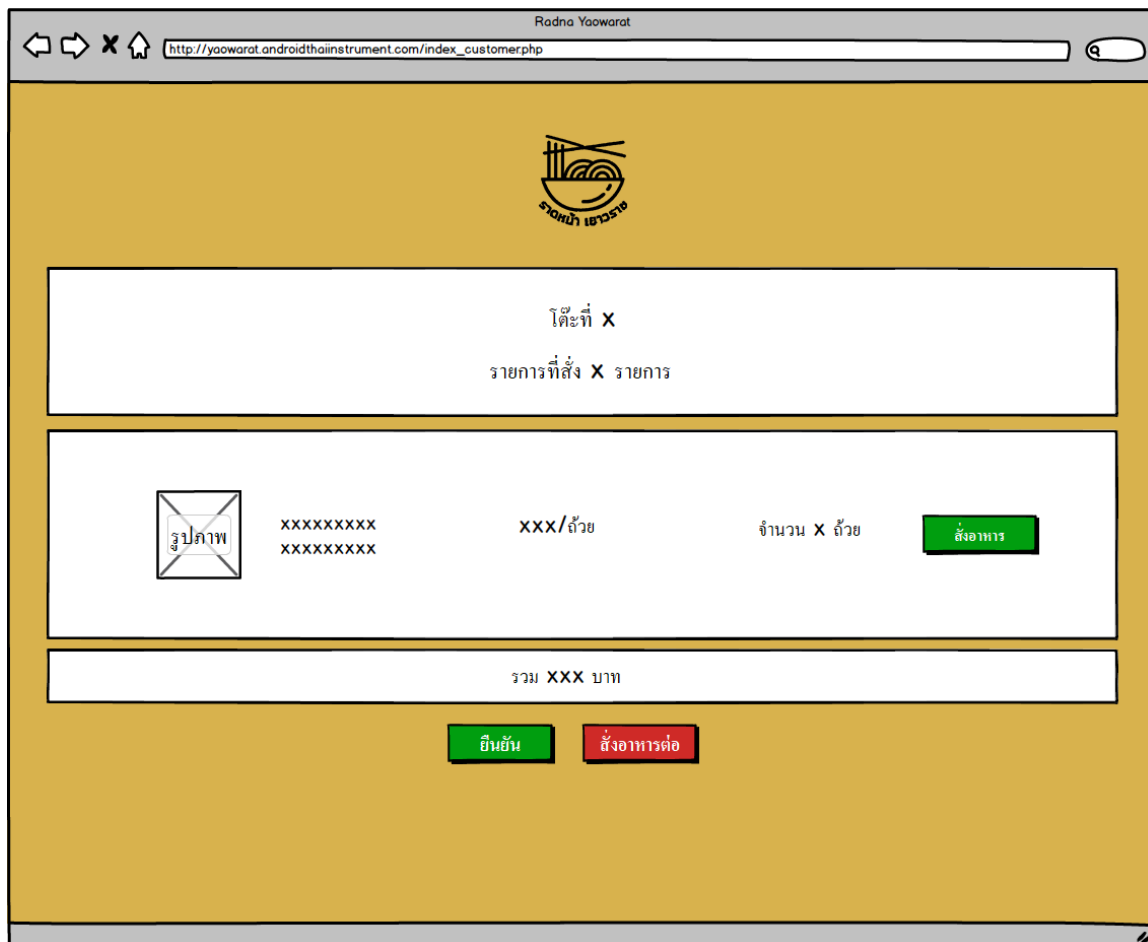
Radna Yaowarat

http://yaowarat.androidthaiinstrument.com/index_customer.php

ราดหน้า เยาวราช

โต๊ะที่ X

รายการที่สั่ง X รายการ

รูปภาพ

xxxxxxxxx
xxxxxxxxx

xxx/ถ้วย

จำนวน X ถ้วย

สั่งอาหาร

รวม XXX บาท

ยืนยัน

สั่งอาหารต่อ